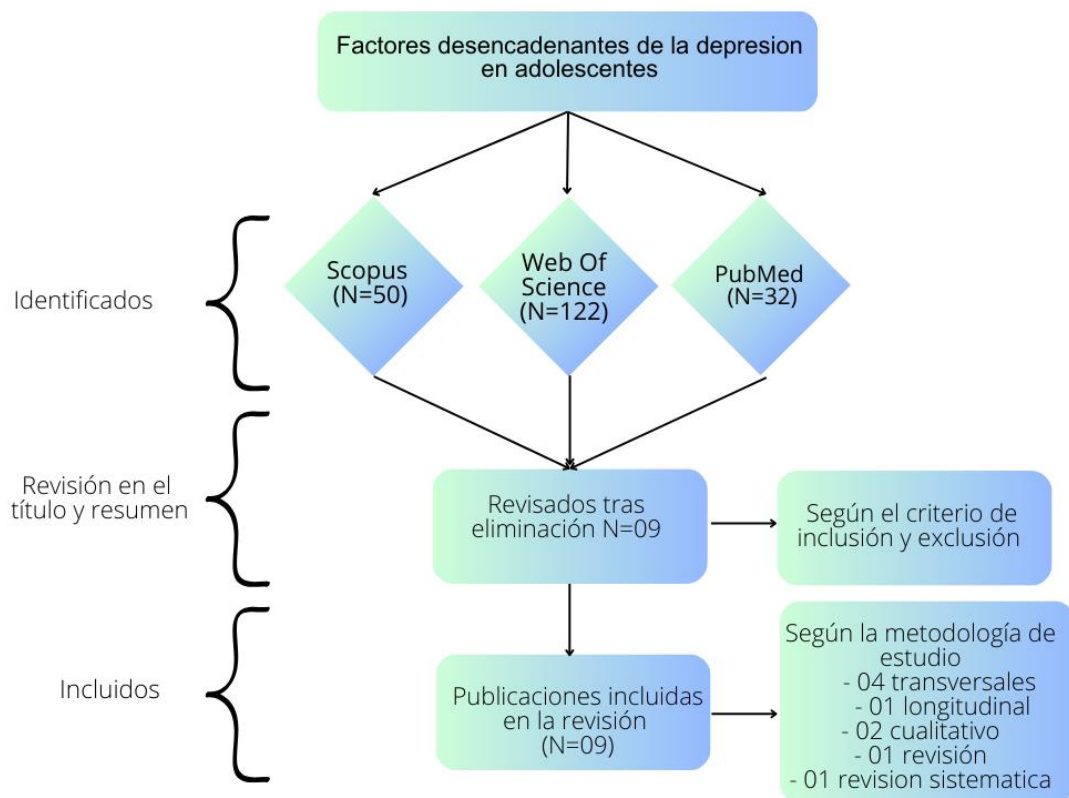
Factores desencadenantes de la depresion en adolescentes

Identificados

Scopus (N=50)

Web Of Science (N=122)

PubMed (N=32)

Revisión en el título y resumen

Revisados tras eliminación N=09

Según el criterio de inclusión y exclusión

Incluidos

Publicaciones incluidas en la revisión (N=09)

Según la metodología de estudio
- 04 transversales
- 01 longitudinal
- 02 cualitativo
- 01 revisión
- 01 revision sistematica